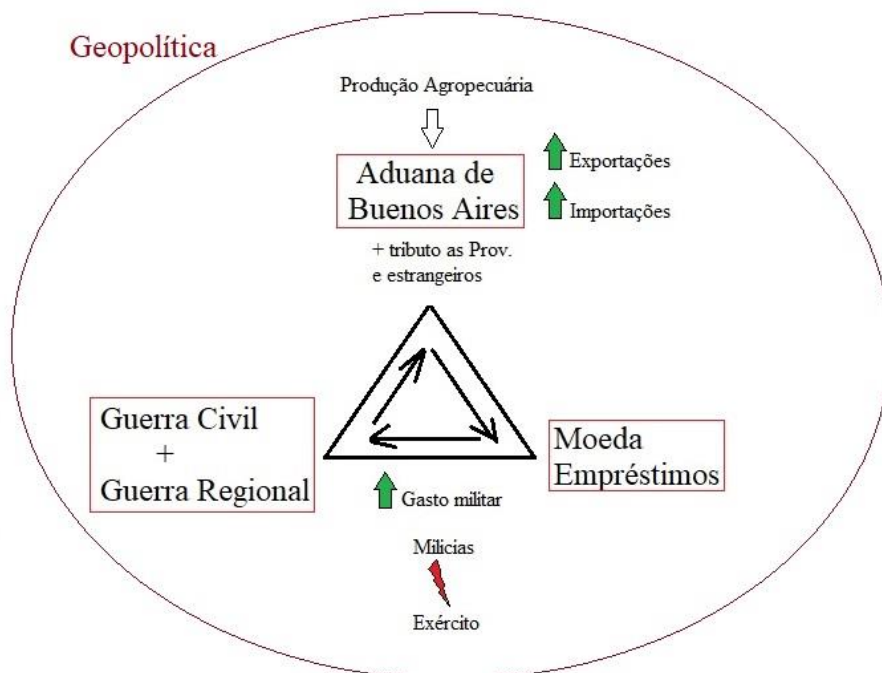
Geopolítica

Produção Agropecuária

Aduana de Buenos Aires

Exportações

Importações

+ tributo as Prov. e estrangeiros

Guerra Civil
+
Guerra Regional

Moeda
Empréstimos

Gasto militar

Milicias

Exército